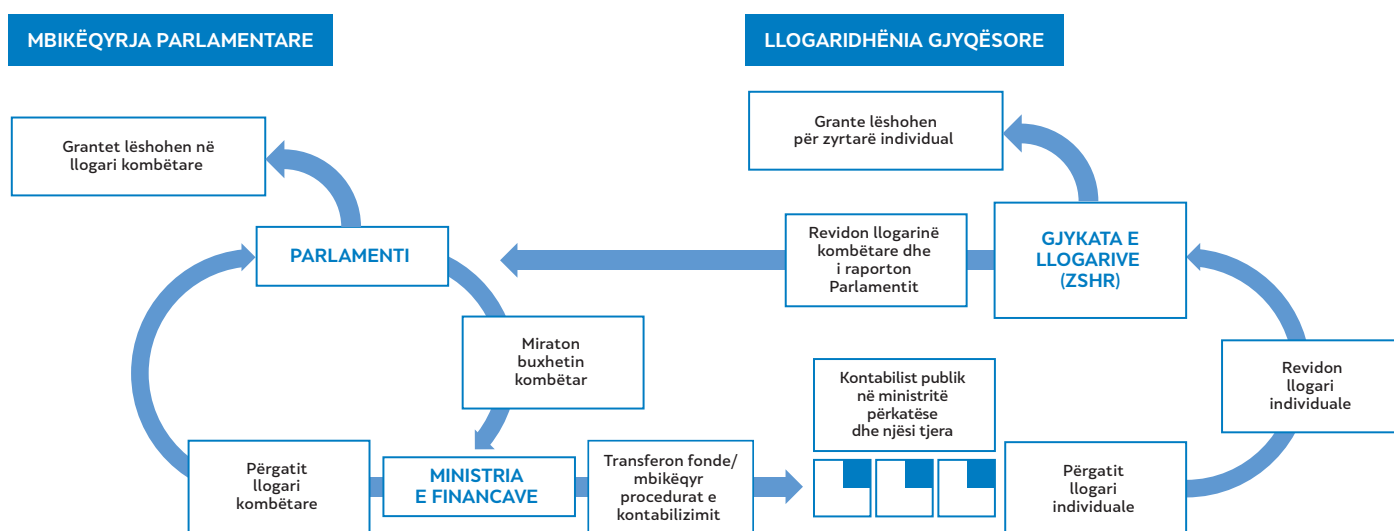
MBIKËQYRJA PARLAMENTARE

LLOGARIDHËNIA GJYQËSORE

Grantet lëshohen në llogari kombëtare

Grante lëshohen për zyrtarë individual

PARLAMENTI

Revidon llogarinë kombëtare dhe i raporton Parlamentit

GJYKATA E LLOGARIVE (ZSHR)

Miraton buxhetin kombëtar

Kontabilist publik në ministritë përkatëse dhe njësi tjera

Revidon llogari individuale

Përgatit llogari kombëtare

MINISTRIA E FINANCAVE

Transferon fonde/ mbikëqyr procedurat e kontabilizimit

Përgatit llogari individuale